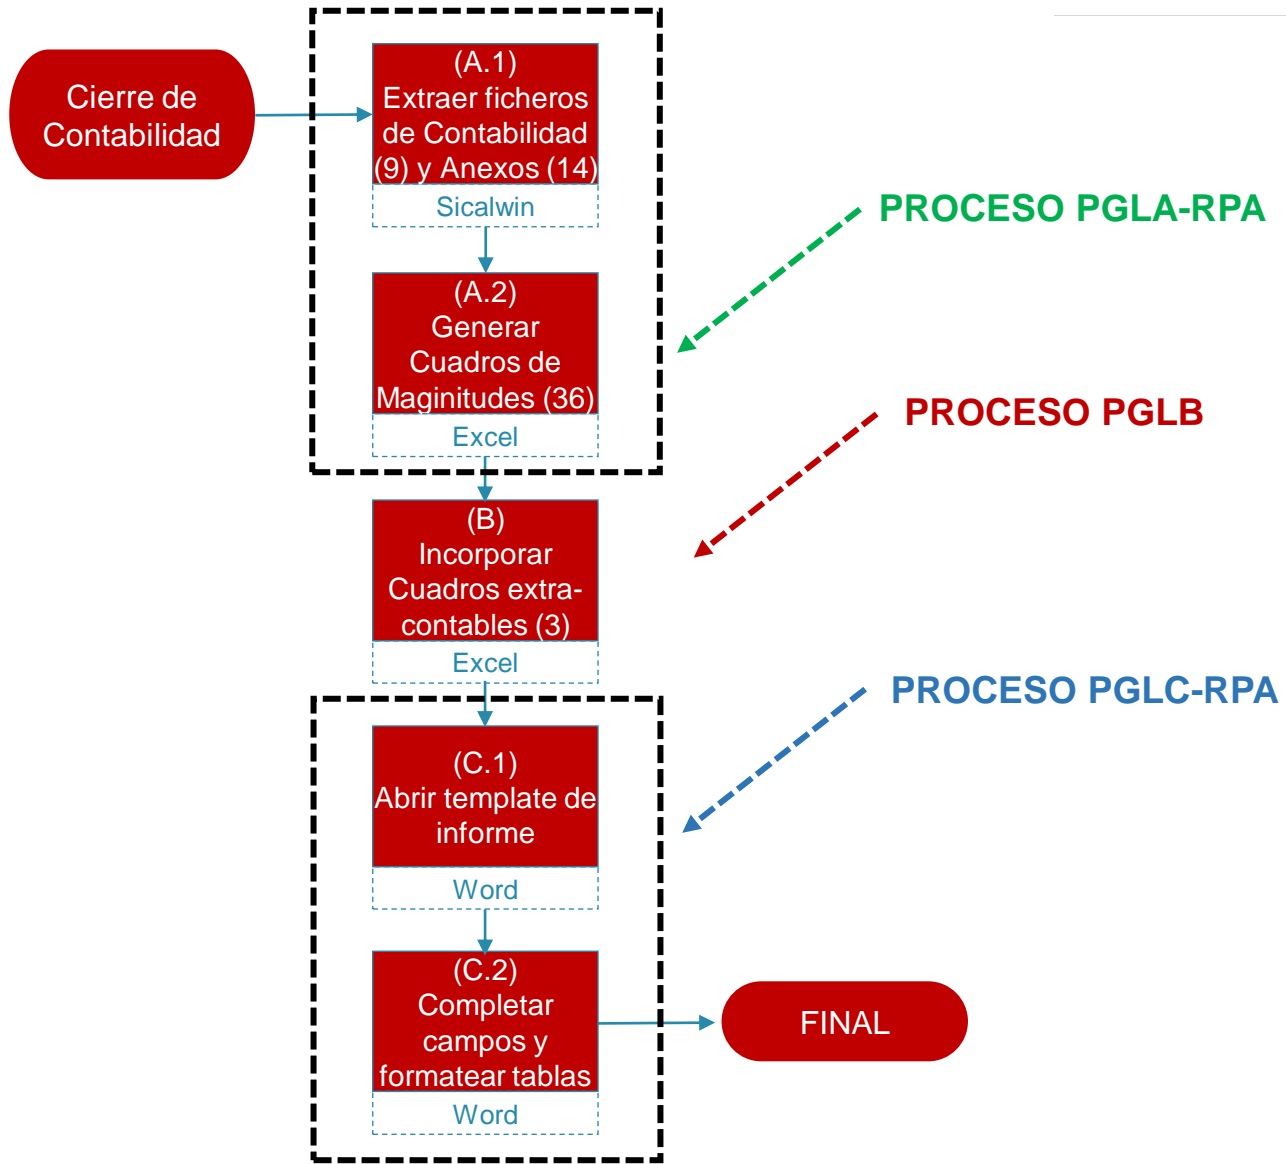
Cierre de Contabilidad

(A.1) Extraer ficheros de Contabilidad (9) y Anexos (14)

Sicalwin

PROCESO PGLA-RPA

(A.2) Generar Cuadros de Maginitudes (36)

Excel

PROCESO PGLB

(B) Incorporar Cuadros extra-contables (3)

Excel

PROCESO PGLC-RPA

(C.1) Abrir template de informe

Word

(C.2) Completar campos y formatear tablas

Word

FINAL